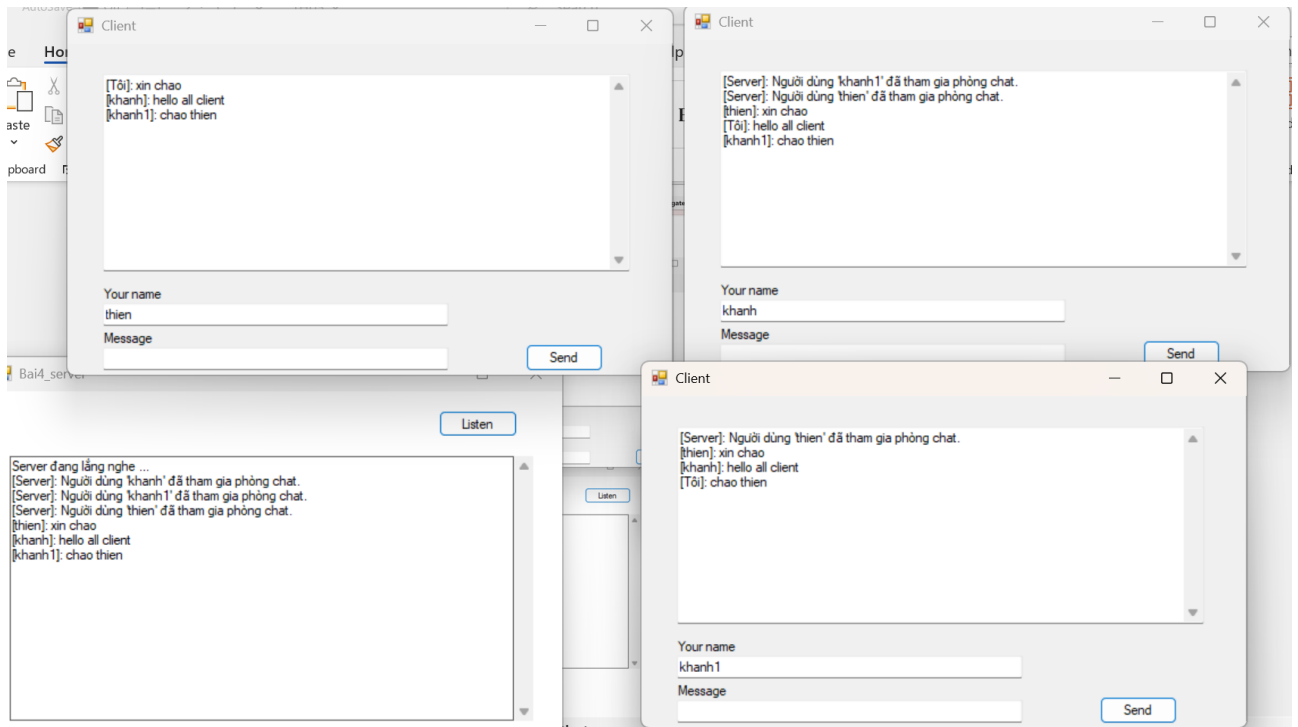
Client

[Tôi]: xin chao
[khanh]: hello all client
[khanh1]: chao thien

Your name
thien
Message
Send

Client

[Server]: Người dùng 'khanh1' đã tham gia phòng chat.
[Server]: Người dùng 'thien' đã tham gia phòng chat.
[thien]: xin chao
[Tôi]: hello all client
[khanh1]: chao thien

Your name
khanh
Message
Send

Bai4_server

Listen

Server đang lắng nghe ...
[Server]: Người dùng 'khanh' đã tham gia phòng chat.
[Server]: Người dùng 'khanh1' đã tham gia phòng chat.
[Server]: Người dùng 'thien' đã tham gia phòng chat.
[thien]: xin chao
[khanh]: hello all client
[khanh1]: chao thien

Listen

Client

[Server]: Người dùng 'thien' đã tham gia phòng chat.
[thien]: xin chao
[khanh]: hello all client
[Tôi]: chao thien

Your name
khanh1
Message
Send